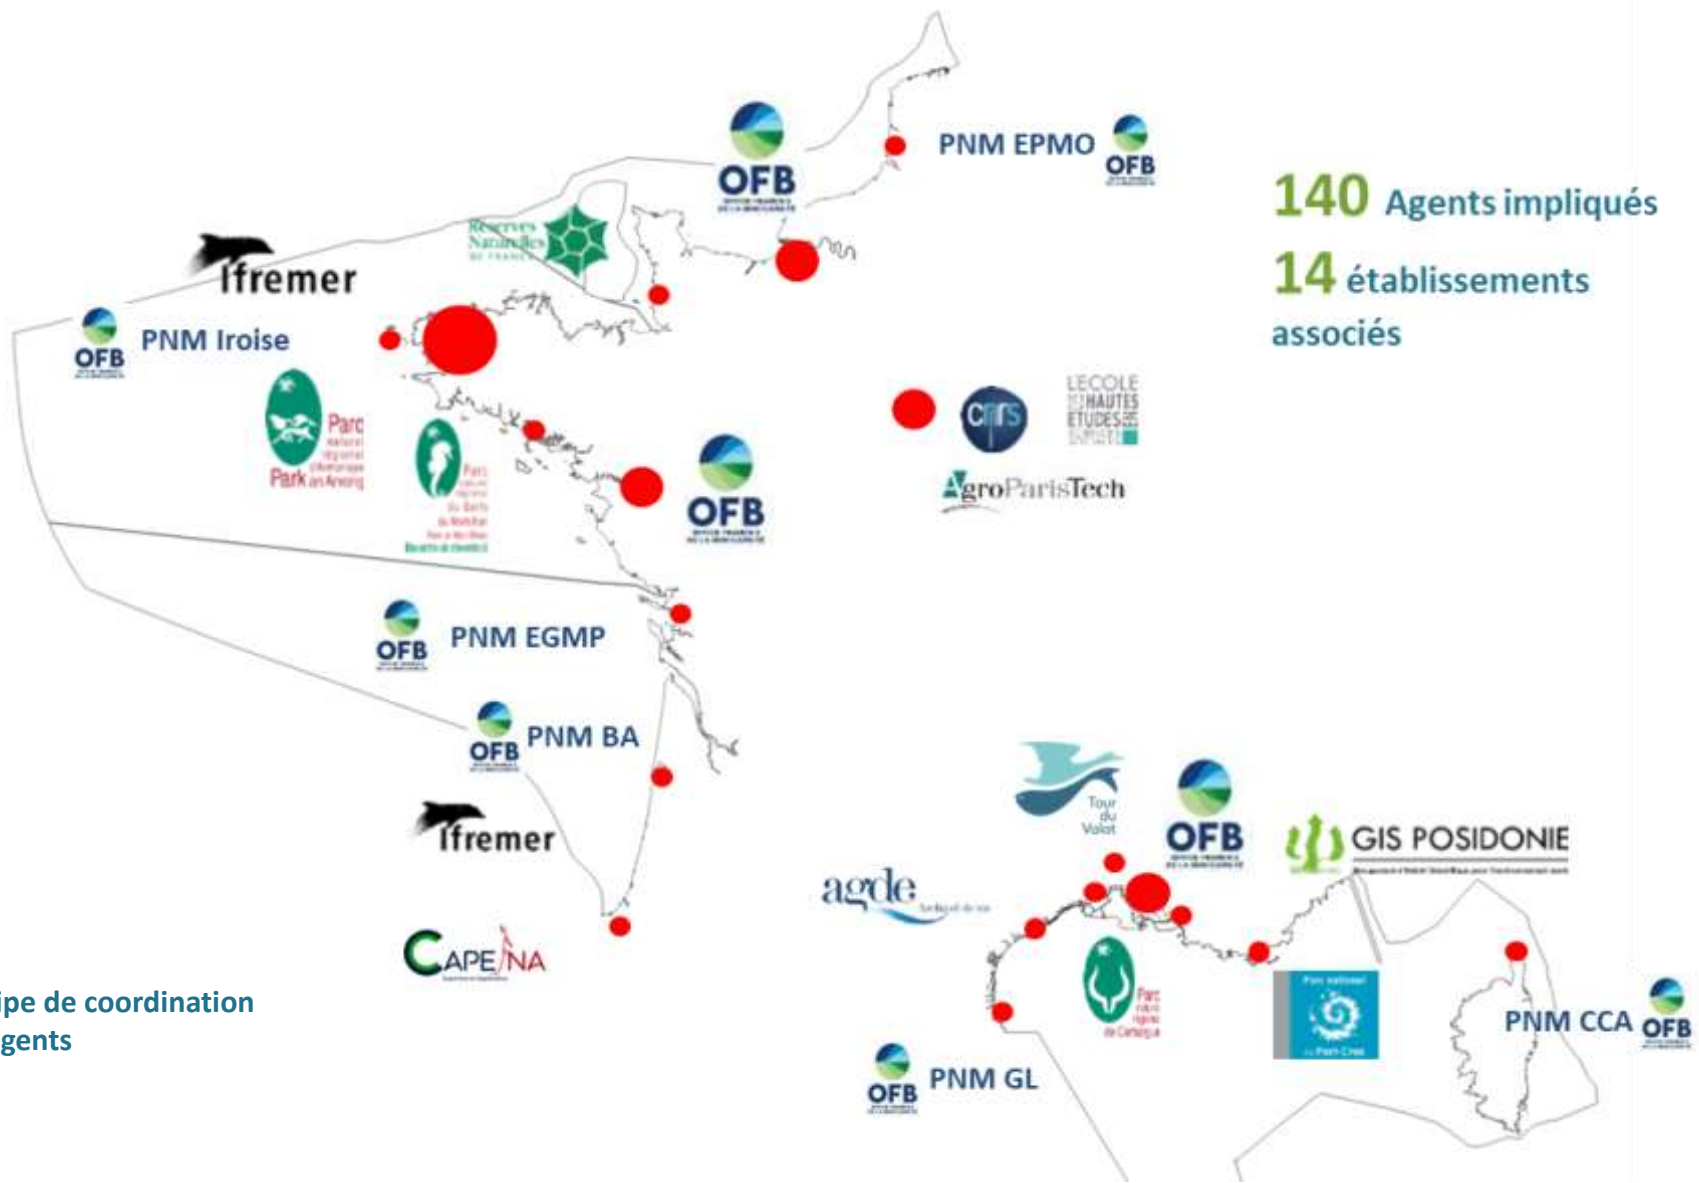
OFB

PNM EPMO
OFB

140 Agents impliqués
14 établissements associés

Réserves Naturelles DE FRANCE

Ifremer

OFB
PNM Iroise

Parc naturel régional d'Armorique
Park an Arvorig

Parc naturel régional du Golfe du Morbihan

cnrs

L'ECOLE DES HAUTES ETUDES EN SCIENCES SOCIALES

AgroParisTech

OFB

OFB
PNM EGMP

OFB
PNM BA

Ifremer

CAPENA

ipe de coordination
gents

Tour du Valat

OFB

GIS POSIDONIE

agde

Parc naturel régional de Camargue

Parc national de Port-Cros

PNM CCA
OFB

OFB
PNM GL